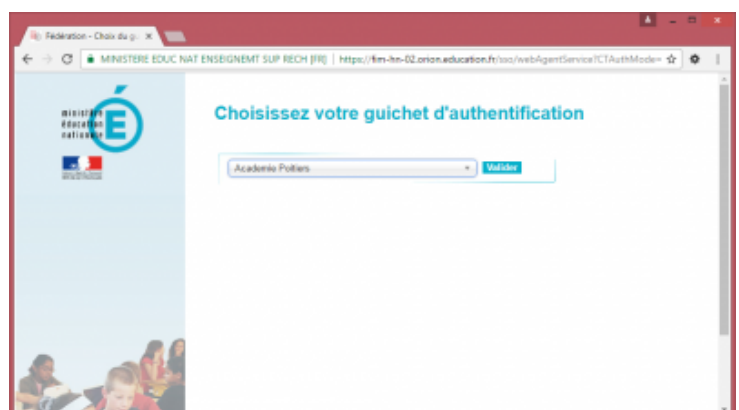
Fédération - Choix du gu ×

MINISTERE EDUC NAT ENSEIGNEMT SUP RECH [FR] | https://fim-hn-02.orion.education.fr/sso/webAgentService?CTAuthMode=

ministère éducation nationale

É

Choisissez votre guichet d'authentification

Academie Poitiers

Valider